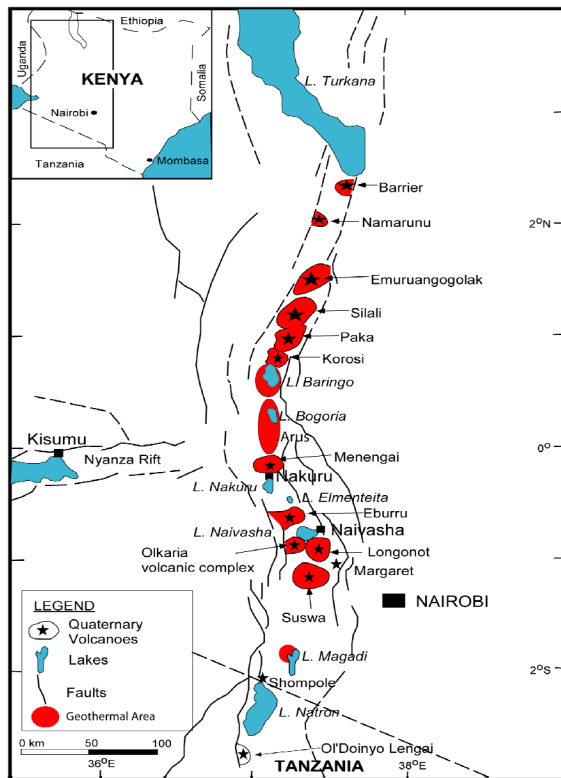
Ethiopia
Uganda
KENYA
Somalia
Nairobi
Tanzania
Mombasa
L. Turkana
Barrier
Namarunu
2°N
Emuruangogolak
Silali
Paka
Korosi
L. Baringo
L. Bogoria
Arus
Kisumu
Nyanza Rift
0°
Menengai
Nakuru
L. Nakuru
L. Elmenteita
Eburru
L. Naivasha
Naivasha
Olkaria volcanic complex
Longonot
Margaret
Suswa
NAIROBI
LEGEND
Quaternary Volcanoes
Lakes
Faults
Geothermal Area
L. Magadi
2°S
Shompole
L. Natron
0 km 50 100
36°E
Ol'Doinyo Lengai
TANZANIA
38°E